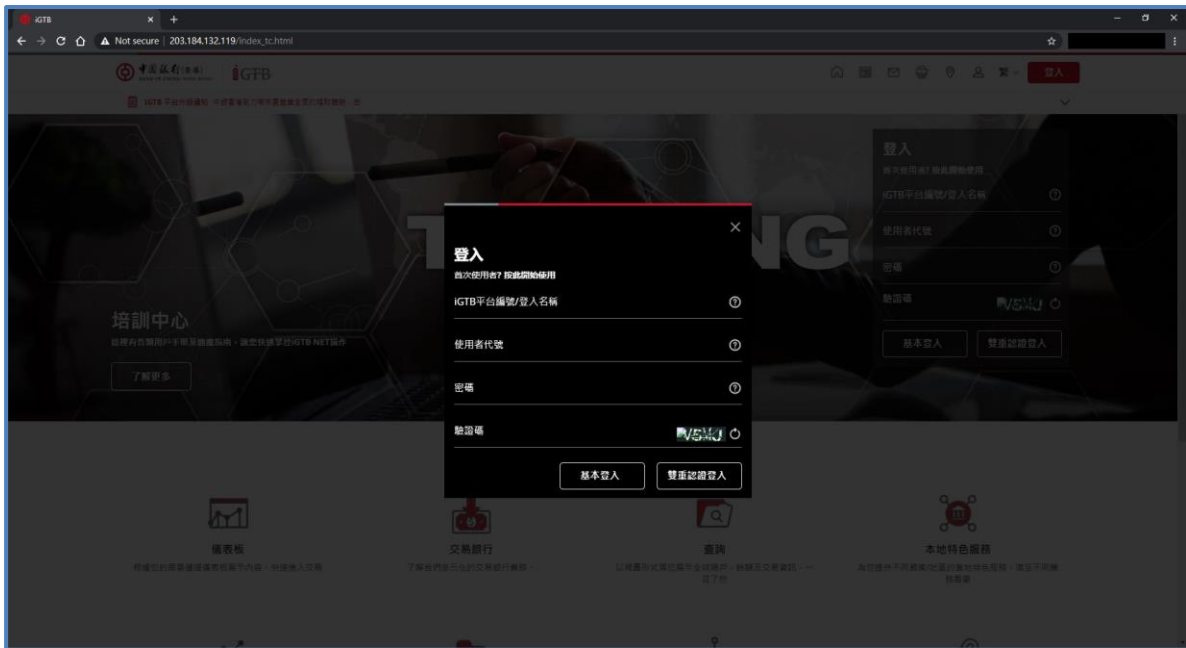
iGTB × +

Not secure | 203.184.132.119/index_tc.html

中國銀行(香港) iGTB

登入

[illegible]

登入
首次使用者? 按此開始使用
iGTB平台編號/登入名稱
使用者代號
密碼
驗證碼
基本登入
雙重認證登入

培訓中心
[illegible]
了解更多

T NG

×
登入
首次使用者? 按此開始使用
iGTB平台編號/登入名稱
使用者代號
密碼
驗證碼
基本登入
雙重認證登入

儀表板
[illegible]

交易銀行
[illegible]

查詢
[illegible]

本地特色服務
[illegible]